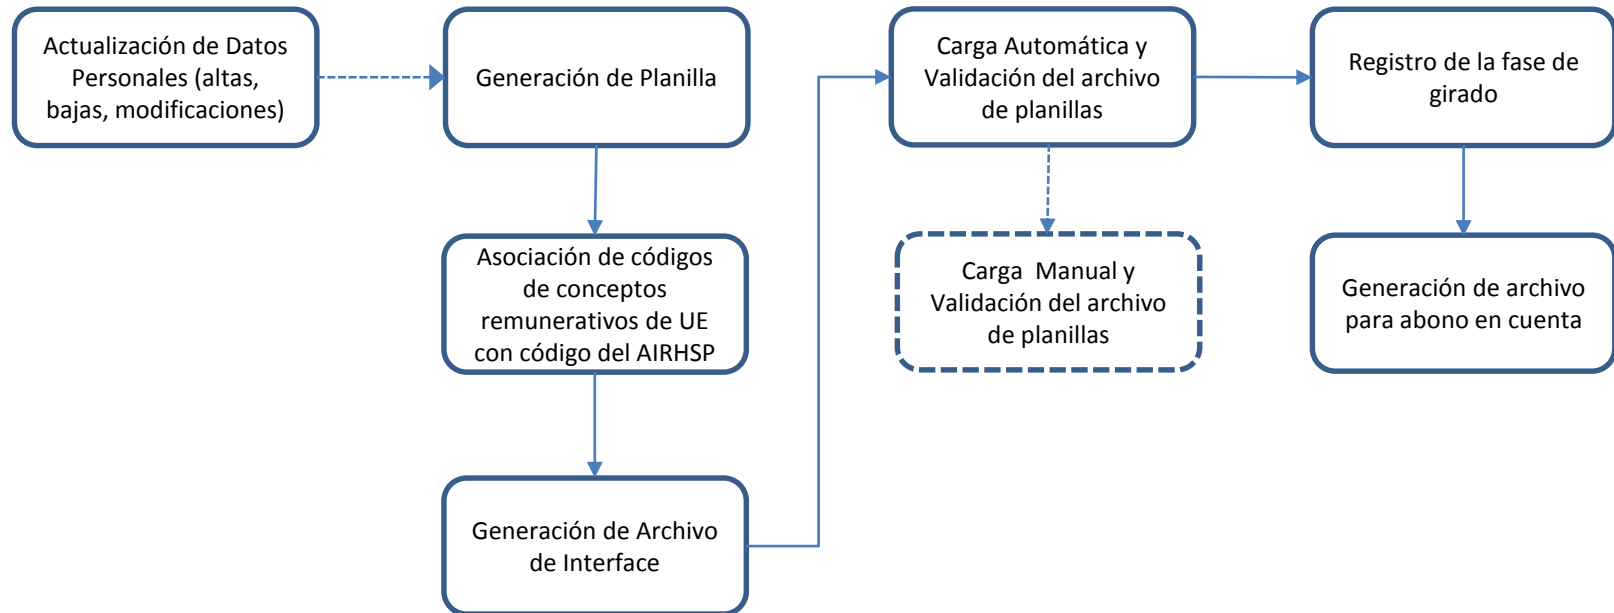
Actualización de Datos Personales (altas, bajas, modificaciones)

Generación de Planilla

Asociación de códigos de conceptos remunerativos de UE con código del AIRHSP

Generación de Archivo de Interface

Carga Automática y Validación del archivo de planillas

Carga Manual y Validación del archivo de planillas

Registro de la fase de girado

Generación de archivo para abono en cuenta